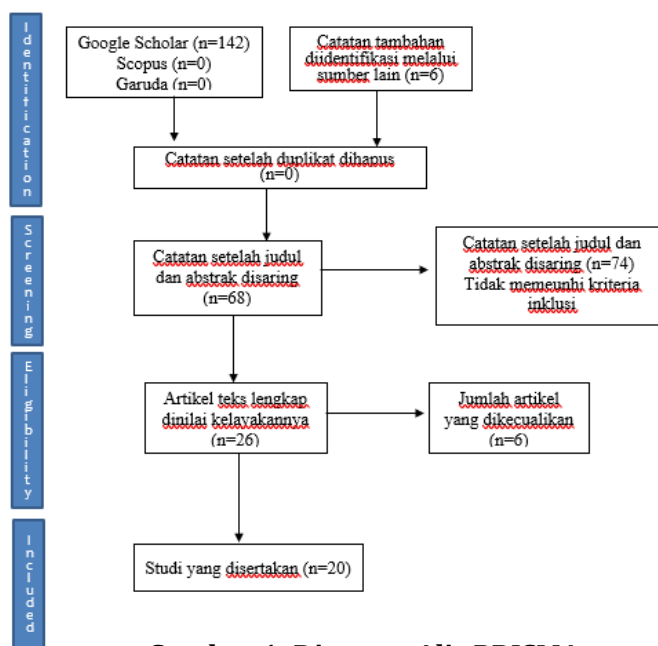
Identification

Google Scholar (n=142)
Scopus (n=0)
Garuda (n=0)

Catatan tambahan diidentifikasi melalui sumber lain (n=6)

Catatan setelah duplikat dihapus (n=0)

Screening

Catatan setelah judul dan abstrak disaring (n=68)

Catatan setelah judul dan abstrak disaring (n=74)
Tidak memeunhi kriteria inklusi

Eligibility

Artikel teks lengkap dinilai kelayakannya (n=26)

Jumlah artikel yang dikecualikan (n=6)

Included

Studi yang disertakan (n=20)

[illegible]